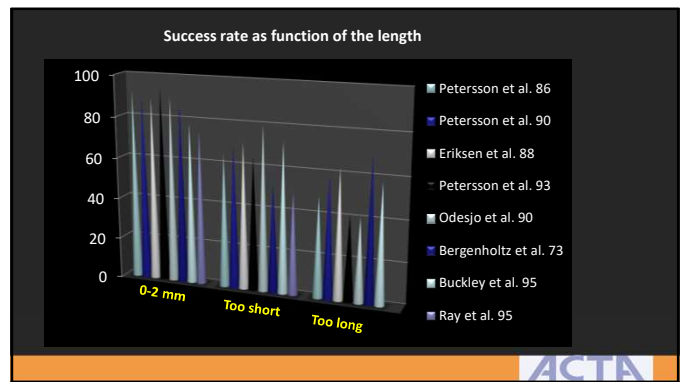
Success rate as function of the length

100
80
60
40
20
0

0-2 mm
Too short
Too long

Petersson et al. 86
Petersson et al. 90
Eriksen et al. 88
Petersson et al. 93
Odesjo et al. 90
Bergenholtz et al. 73
Buckley et al. 95
Ray et al. 95

ACTA